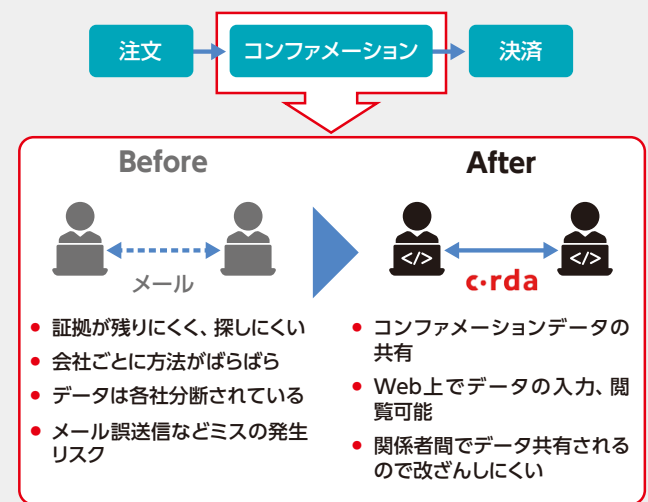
注文
コンファメーション
決済

Before

メール

• 証拠が残りにくく、探しにくい
• 会社ごとに方法がばらばら
• データは各社分断されている
• メール誤送信などミスの発生リスク

After

</>
c·rda
</>

• コンファメーションデータの共有
• Web上でデータの入力、閲覧可能
• 関係者間でデータ共有されるので改ざんしにくい